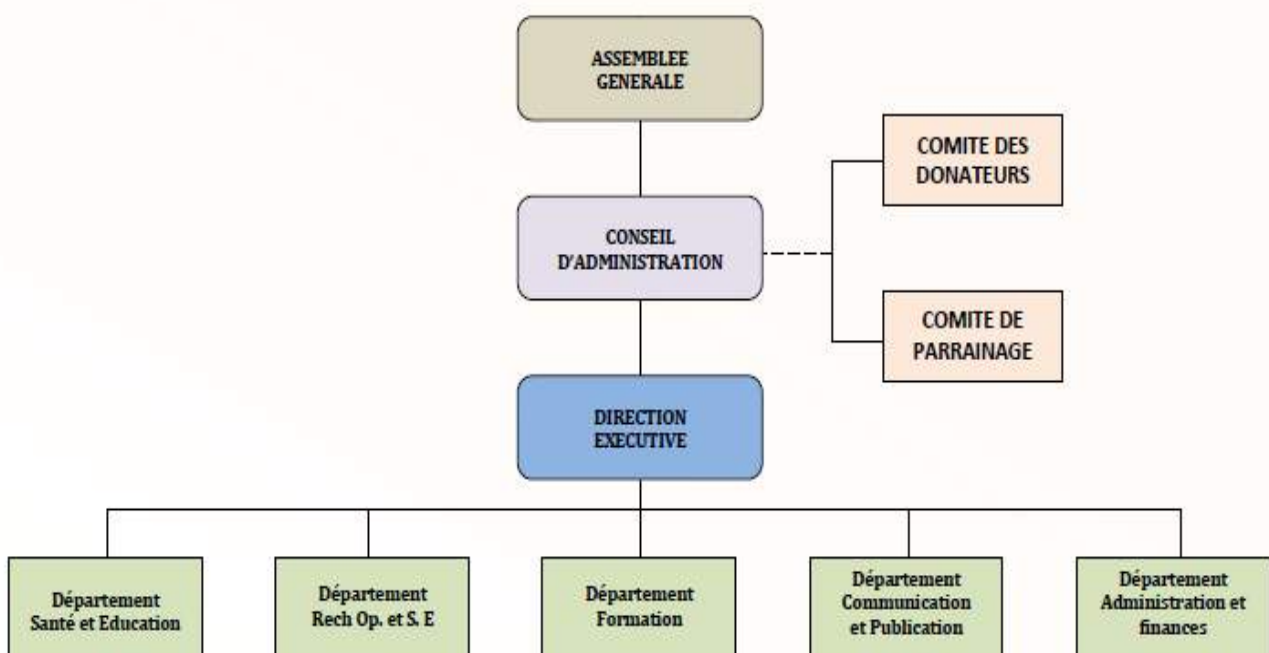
ASSEMBLEE GENERALE

COMITE DES DONATEURS

CONSEIL D'ADMINISTRATION

COMITE DE PARRAINAGE

DIRECTION EXECUTIVE

Département Santé et Education

Département Rech Op. et S. E

Département Formation

Département Communication et Publication

Département Administration et finances